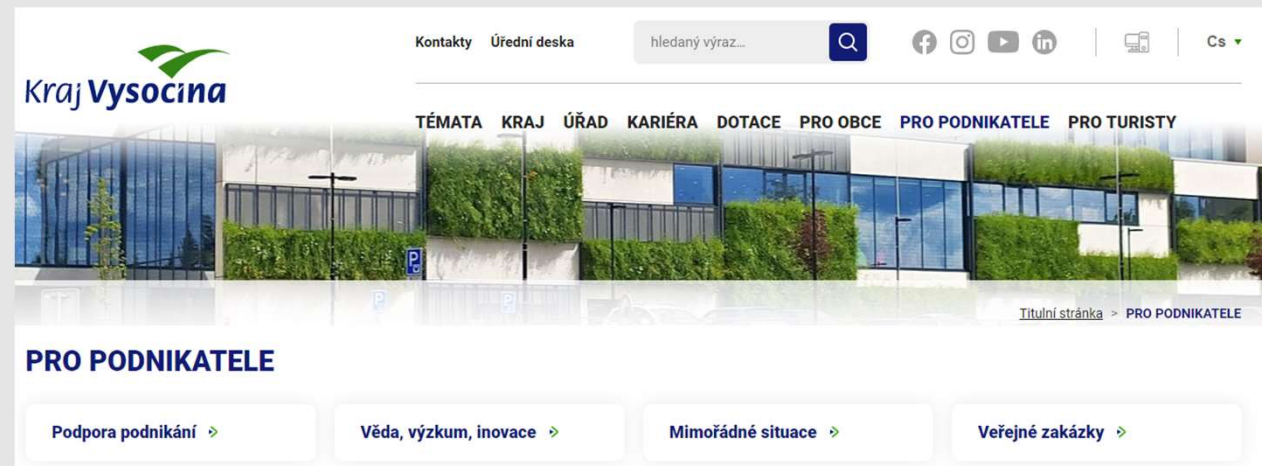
Kraj Vysočina

Kontakty Úřední deska

hledaný výraz...

Cs

TÉMATA KRAJ ÚŘAD KARIÉRA DOTACE PRO OBCE PRO PODNIKATELE PRO TURISTY

Titulní stránka > PRO PODNIKATELE

PRO PODNIKATELE

Podpora podnikání

Věda, výzkum, inovace

Mimořádné situace

Veřejné zakázky